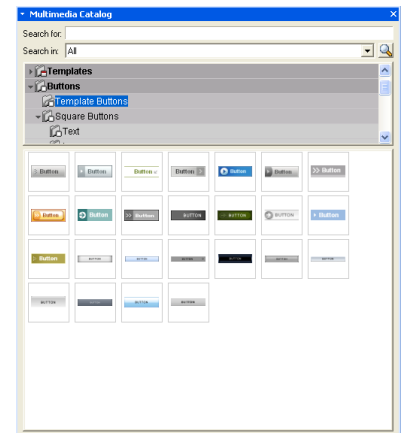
Multimedia Catalog

Search for:

Search in: All

Templates

Buttons

Template Buttons

Square Buttons

Text

Button
Button
Button
Button
Button
Button
Button

Button
Button
Button
BUTTON
BUTTON
BUTTON
Button

Button
BUTTON
BUTTON
BUTTON
BUTTON
BUTTON
BUTTON

BUTTON
BUTTON
BUTTON
BUTTON